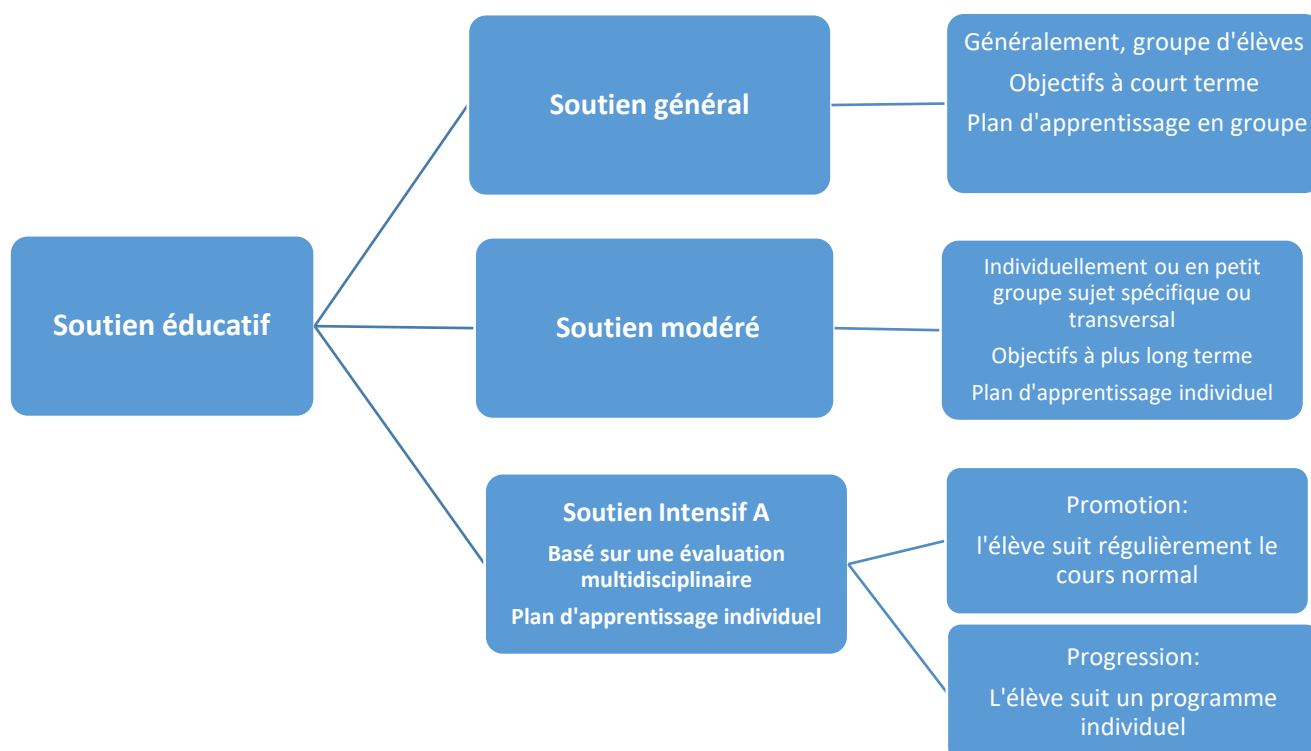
Soutien éducatif

Soutien général

Généralement, groupe d'élèves

Objectifs à court terme

Plan d'apprentissage en groupe

Soutien modéré

Individuellement ou en petit groupe sujet spécifique ou transversal

Objectifs à plus long terme

Plan d'apprentissage individuel

Soutien Intensif A

Basé sur une évaluation multidisciplinaire

Plan d'apprentissage individuel

Promotion:

l'élève suit régulièrement le cours normal

Progression:

L'élève suit un programme individuel